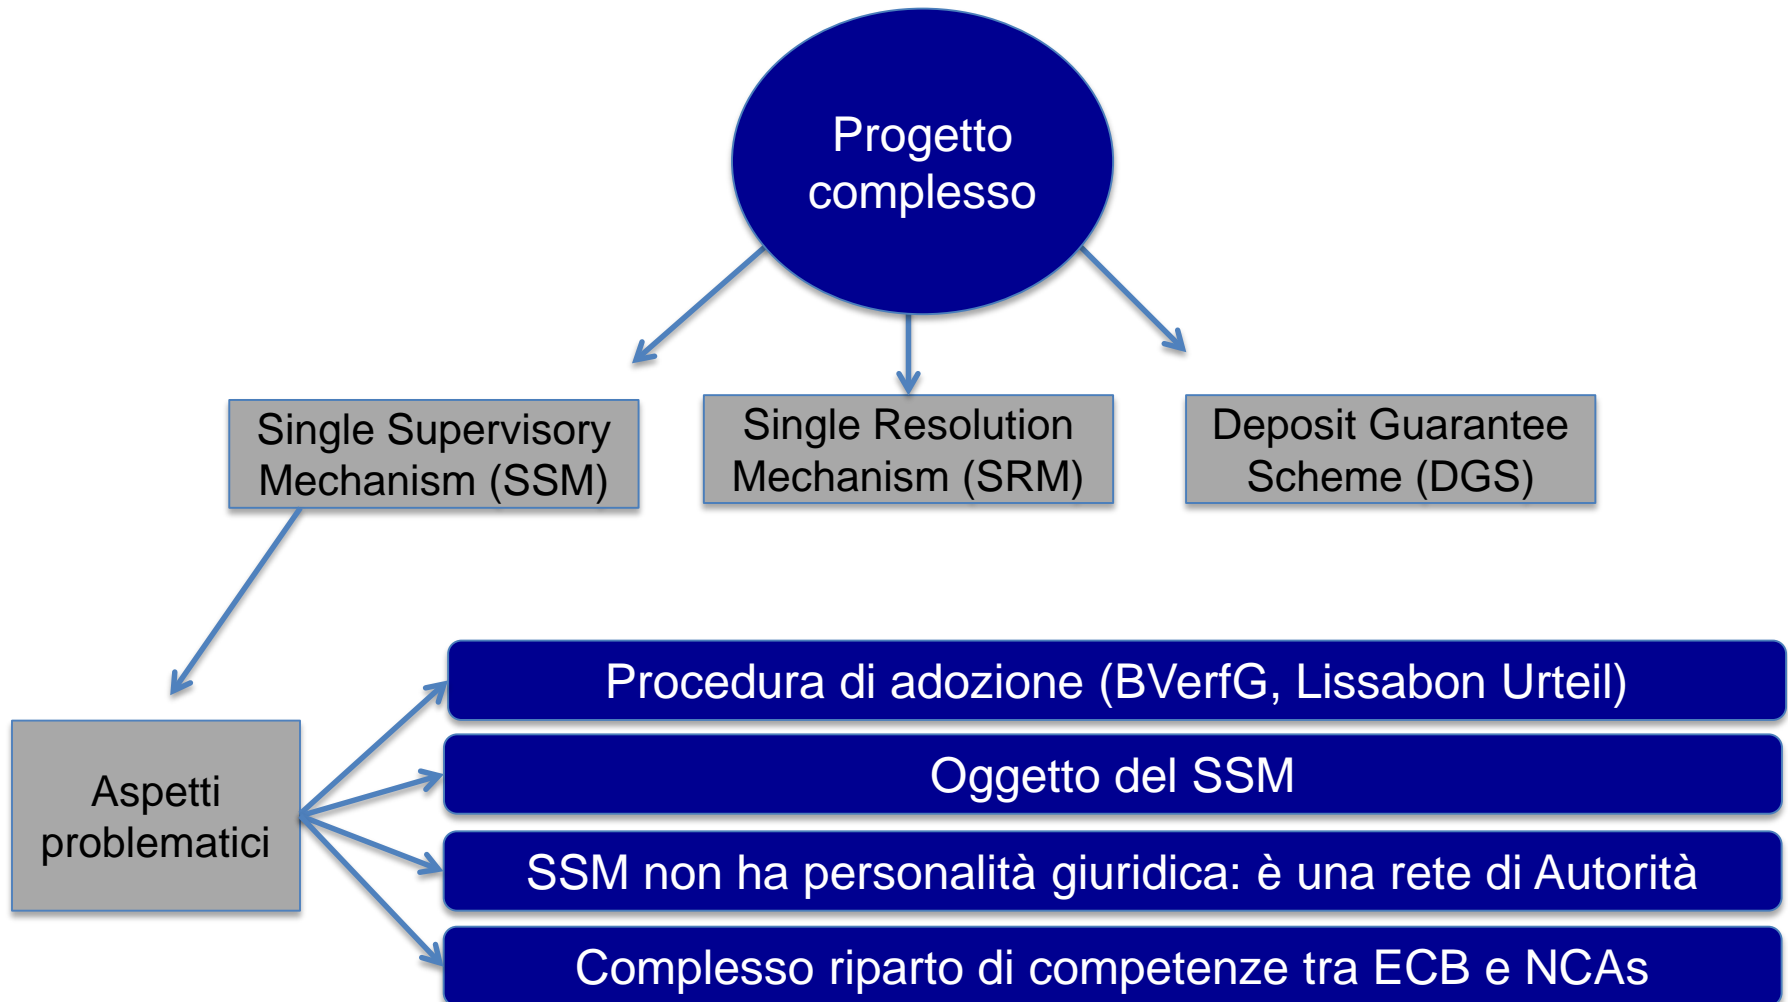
Progetto complesso

Single Supervisory Mechanism (SSM)

Single Resolution Mechanism (SRM)

Deposit Guarantee Scheme (DGS)

Aspetti problematici

Procedura di adozione (BVerfG, Lissabon Urteil)

Oggetto del SSM

SSM non ha personalità giuridica: è una rete di Autorità

Complesso riparto di competenze tra ECB e NCAs